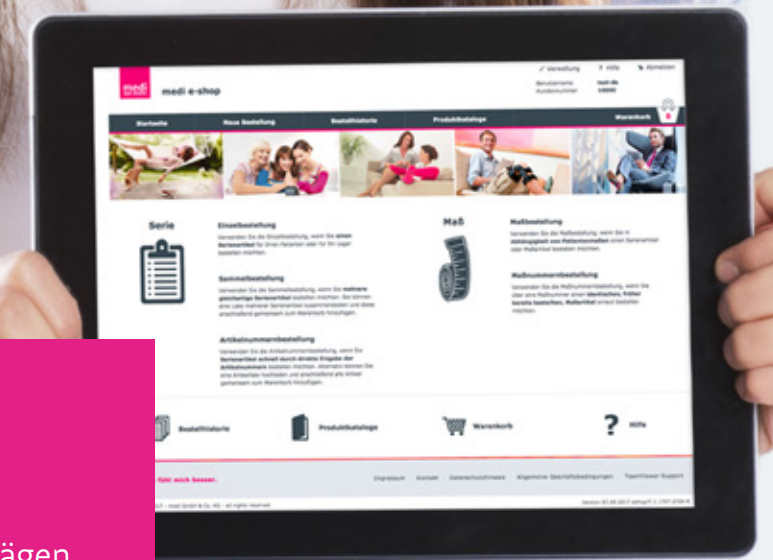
medi e-shop

Verwaltung  Hilfe  Abmelden

Benutzername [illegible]
Kundennummer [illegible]

Startseite  Neue Bestellung  Bestellhistorie  Produktkataloge  Warenkorb

Serie

Einzelbestellung
Verwenden Sie die Einzelbestellung, wenn Sie einen Serienartikel für einen Patienten oder für Ihr Lager bestellen möchten.

Sammelbestellung
Verwenden Sie die Sammelbestellung, wenn Sie mehrere gleichartige Serienartikel bestellen möchten. Sie können eine Liste mehrerer Serienartikel zusammenstellen und diese anschließend gemeinsam zum Warenkorb hinzufügen.

Artikelnummernbestellung
Verwenden Sie die Artikelnummernbestellung, wenn Sie Serienartikel schnell durch direkte Eingabe der Artikelnummern bestellen möchten. Alternativ können Sie eine Artikelliste hochladen und anschließend alle Artikel gemeinsam zum Warenkorb hinzufügen.

Maß

Maßbestellung
Verwenden Sie die Maßbestellung, wenn Sie in Abhängigkeit von Patientenmaßen einen Serienartikel oder Maßartikel bestellen möchten.

Maßnummernbestellung
Verwenden Sie die Maßnummernbestellung, wenn Sie über eine Maßnummer einen identischen, früher bereits bestellten, Maßartikel erneut bestellen möchten.

Bestellhistorie  Produktkataloge  Warenkorb  ? Hilfe

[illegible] fühl sich besser.

Impressum  Kontakt  Datenschutzhinweis  Allgemeine Geschäftsbedingungen  TeamViewer Support

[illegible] medi GmbH & Co. KG - all rights reserved

ägen